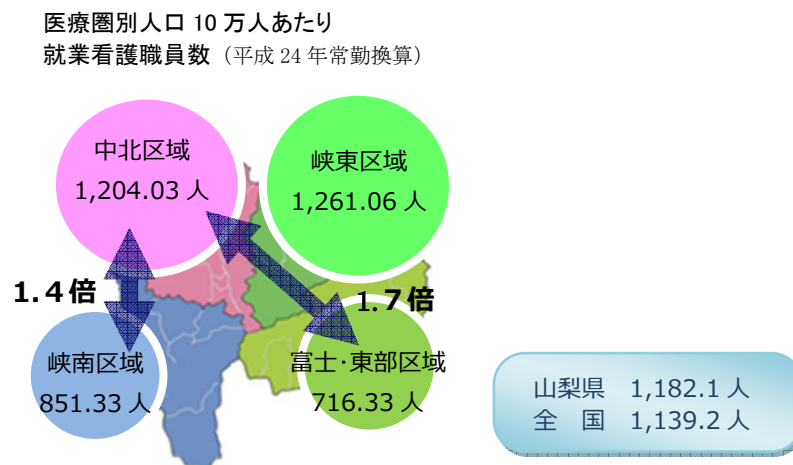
医療圏別人口 10 万人あたり
就業看護職員数（平成 24 年常勤換算）

中北区域
1,204.03 人

峡東区域
1,261.06 人

1.4倍

1.7倍

峡南区域
851.33 人

富士･東部区域
716.33 人

山梨県　1,182.1 人
全　国　1,139.2 人